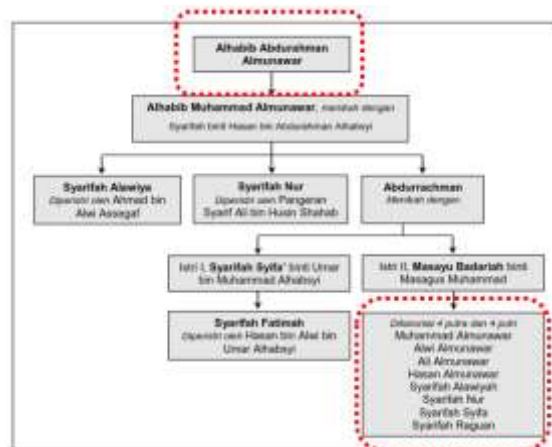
Alhabib Abdurahman Almunawar

Alhabib Muhammad Almunawar, menikah dengan

Syarifah binti Hasan bin Abdurahman Alhabsyi

Syarifah Alawiya
Dipersiri oleh Ahmad bin Alwi Assagaf

Syarifah Nur
Dipersiri oleh Pangeran Syarif Ali bin Husin Shahab

Abdurrachman
Menikah dengan

Istri I. Syarifah Syifa' binti Umar bin Muhammad Alhabsyi

Istri II. Masayu Badariah binti Masagus Muhammad

Syarifah Fatimah
Dipersiri oleh Hasan bin Alwi bin Umar Alhabsyi

Dikaruniai 4 putra dan 4 putri
Muhammad Almunawar
Alwi Almunawar
Ali Almunawar
Hasan Almunawar
Syarifah Alawiyah
Syarifah Nur
Syarifah Syifa
Syarifah Raguan